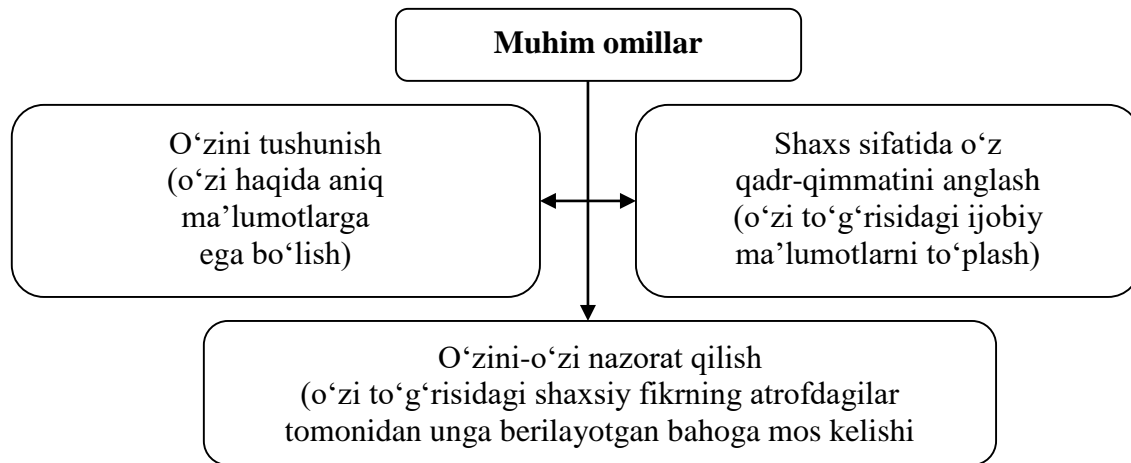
Muhim omillar

O‘zini tushunish (o‘zi haqida aniq ma’lumotlarga ega bo‘lish)

Shaxs sifatida o‘z qadr-qimmatini anglash (o‘zi to‘g‘risidagi ijobiy ma’lumotlarni to‘plash)

O‘zini-o‘zi nazorat qilish (o‘zi to‘g‘risidagi shaxsiy fikrning atrofdagilar tomonidan unga berilayotgan bahoga mos kelishi